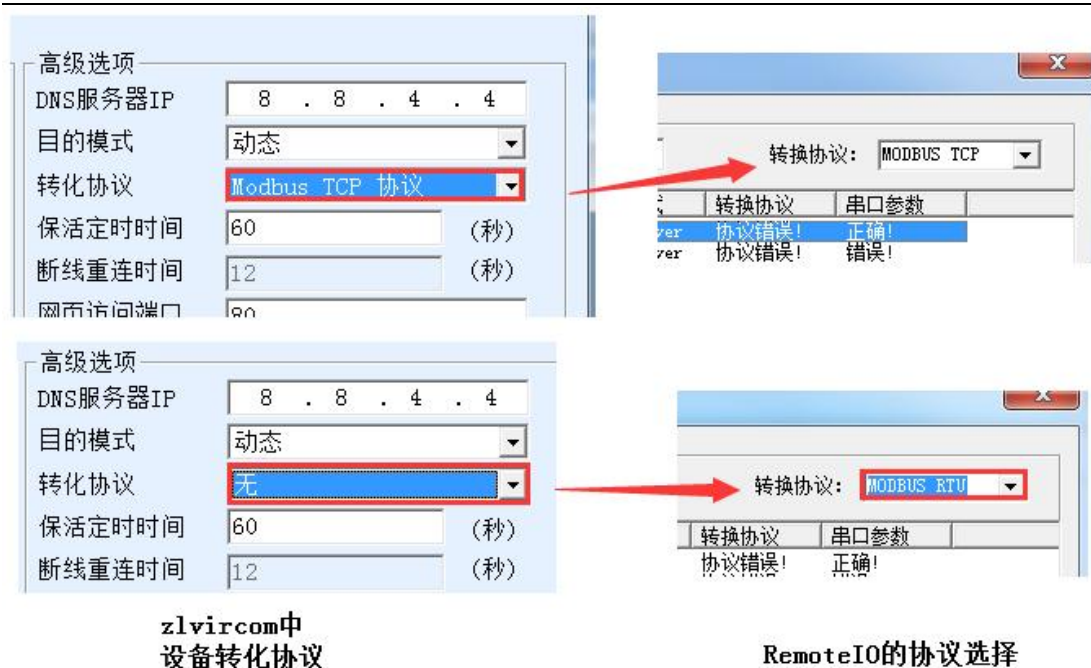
高级选项
DNS服务器IP 8 . 8 . 4 . 4
目的模式 动态
转化协议 Modbus TCP 协议
保活定时时间 60 (秒)
断线重连时间 12 (秒)
网页访问端口 80

转换协议: MODBUS TCP

| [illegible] | 转换协议 | 串口参数 |
|---|---|---|
| ver | 协议错误! | 正确! |
| ver | 协议错误! | 错误! |

高级选项
DNS服务器IP 8 . 8 . 4 . 4
目的模式 动态
转化协议 无
保活定时时间 60 (秒)
断线重连时间 12 (秒)

转换协议: MODBUS RTU

| 转换协议 | 串口参数 |
|---|---|
| 协议错误! | 正确! |

zlvircom中
设备转化协议

RemoteIO的协议选择